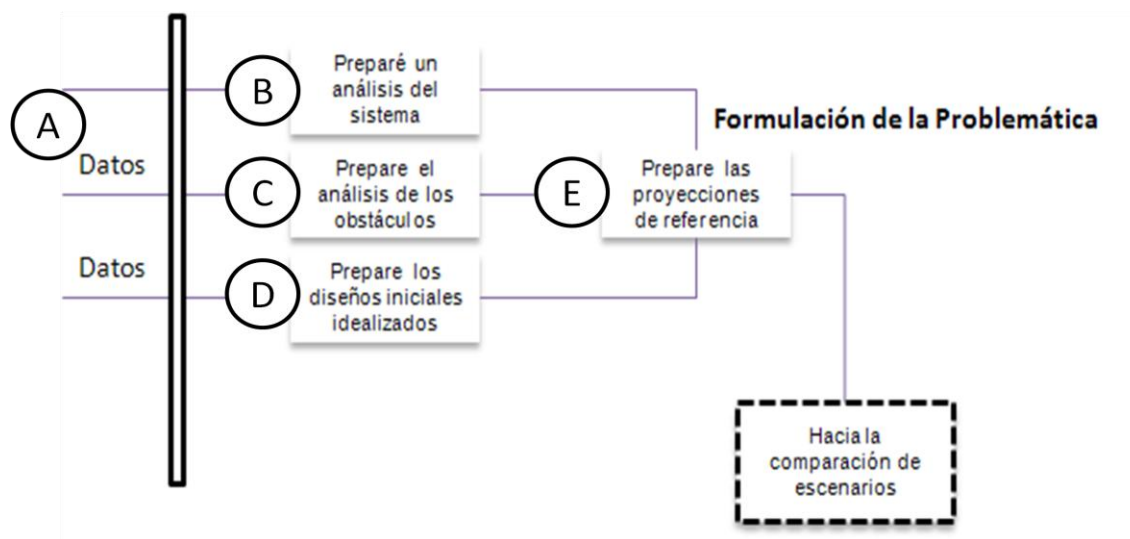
A

Datos

Datos

B

Preparé un análisis del sistema

C

Prepare el análisis de los obstáculos

D

Prepare los diseños iniciales idealizados

Formulación de la Problemática

E

Prepare las proyecciones de referencia

Hacia la comparación de escenarios